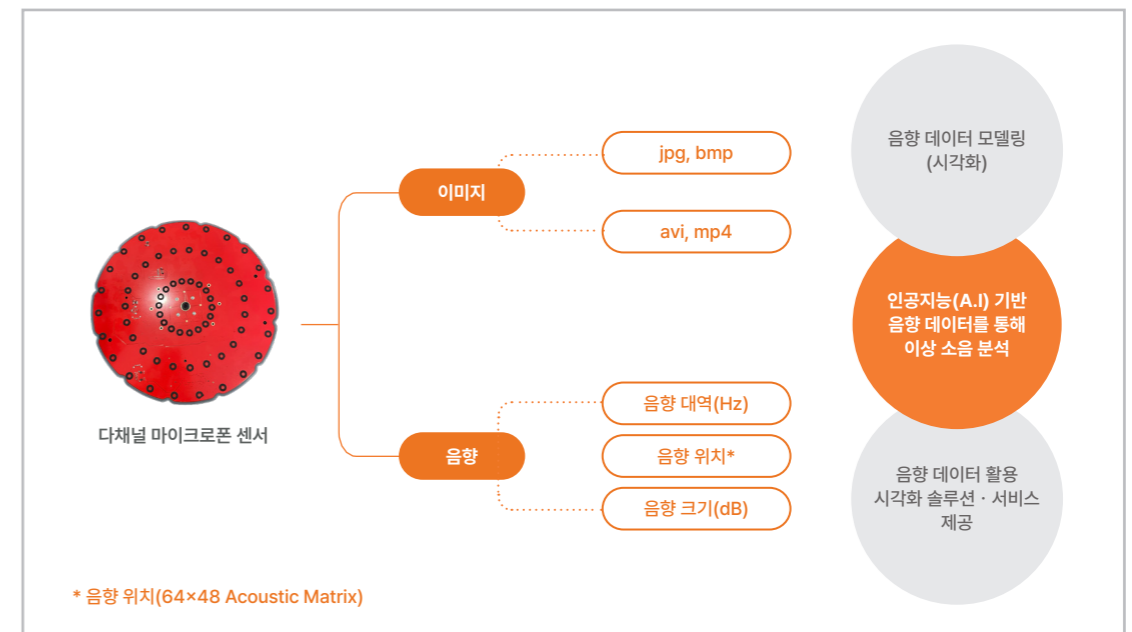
다채널 마이크로폰 센서

이미지

jpg, bmp

avi, mp4

음향

음향 대역(Hz)

음향 위치*

음향 크기(dB)

음향 데이터 모델링 (시각화)

인공지능(A.I) 기반 음향 데이터를 통해 이상 소음 분석

음향 데이터 활용 시각화 솔루션 · 서비스 제공

* 음향 위치(64×48 Acoustic Matrix)